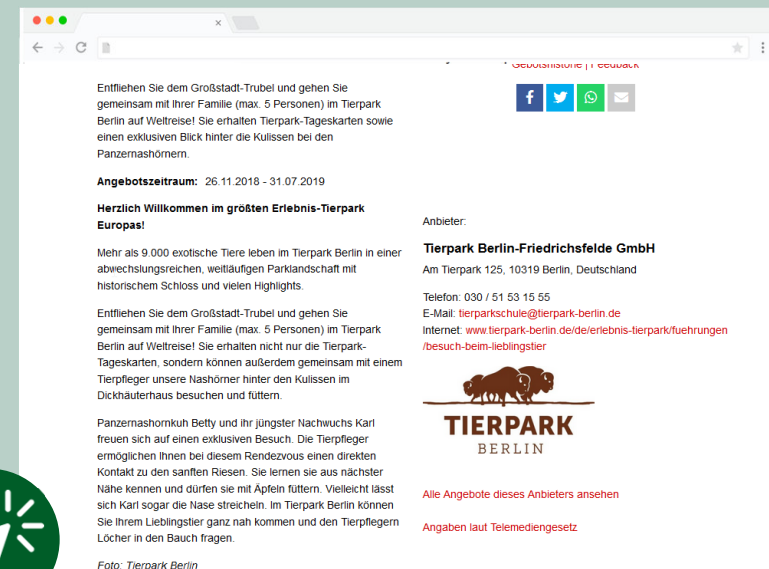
×

Entfliehen Sie dem Großstadt-Trubel und gehen Sie gemeinsam mit Ihrer Familie (max. 5 Personen) im Tierpark Berlin auf Weltreise! Sie erhalten Tierpark-Tageskarten sowie einen exklusiven Blick hinter die Kulissen bei den Panzernashörnern.

**Angebotszeitraum:** 26.11.2018 - 31.07.2019

**Herzlich Willkommen im größten Erlebnis-Tierpark Europas!**

Mehr als 9.000 exotische Tiere leben im Tierpark Berlin in einer abwechslungsreichen, weitläufigen Parklandschaft mit historischem Schloss und vielen Highlights.

Entfliehen Sie dem Großstadt-Trubel und gehen Sie gemeinsam mit Ihrer Familie (max. 5 Personen) im Tierpark Berlin auf Weltreise! Sie erhalten nicht nur die Tierpark-Tageskarten, sondern können außerdem gemeinsam mit einem Tierpfleger unsere Nashörner hinter den Kulissen im Dickhäuterhaus besuchen und füttern.

Panzernashornkuh Betty und ihr jüngster Nachwuchs Karl freuen sich auf einen exklusiven Besuch. Die Tierpfleger ermöglichen Ihnen bei diesem Rendezvous einen direkten Kontakt zu den sanften Riesen. Sie lernen sie aus nächster Nähe kennen und dürfen sie mit Äpfeln füttern. Vielleicht lässt sich Karl sogar die Nase streicheln. Im Tierpark Berlin können Sie Ihrem Lieblingstier ganz nah kommen und den Tierpflegern Löcher in den Bauch fragen.

Foto: Tierpark Berlin

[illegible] Gebotshistorie | Feedback

Anbieter:

**Tierpark Berlin-Friedrichsfelde GmbH**

Am Tierpark 125, 10319 Berlin, Deutschland

Telefon: 030 / 51 53 15 55
E-Mail: tierparkschule@tierpark-berlin.de
Internet: www.tierpark-berlin.de/de/erlebnis-tierpark/fuehrungen/besuch-beim-lieblingstier

TIERPARK
BERLIN

Alle Angebote dieses Anbieters ansehen

Angaben laut Telemediengesetz